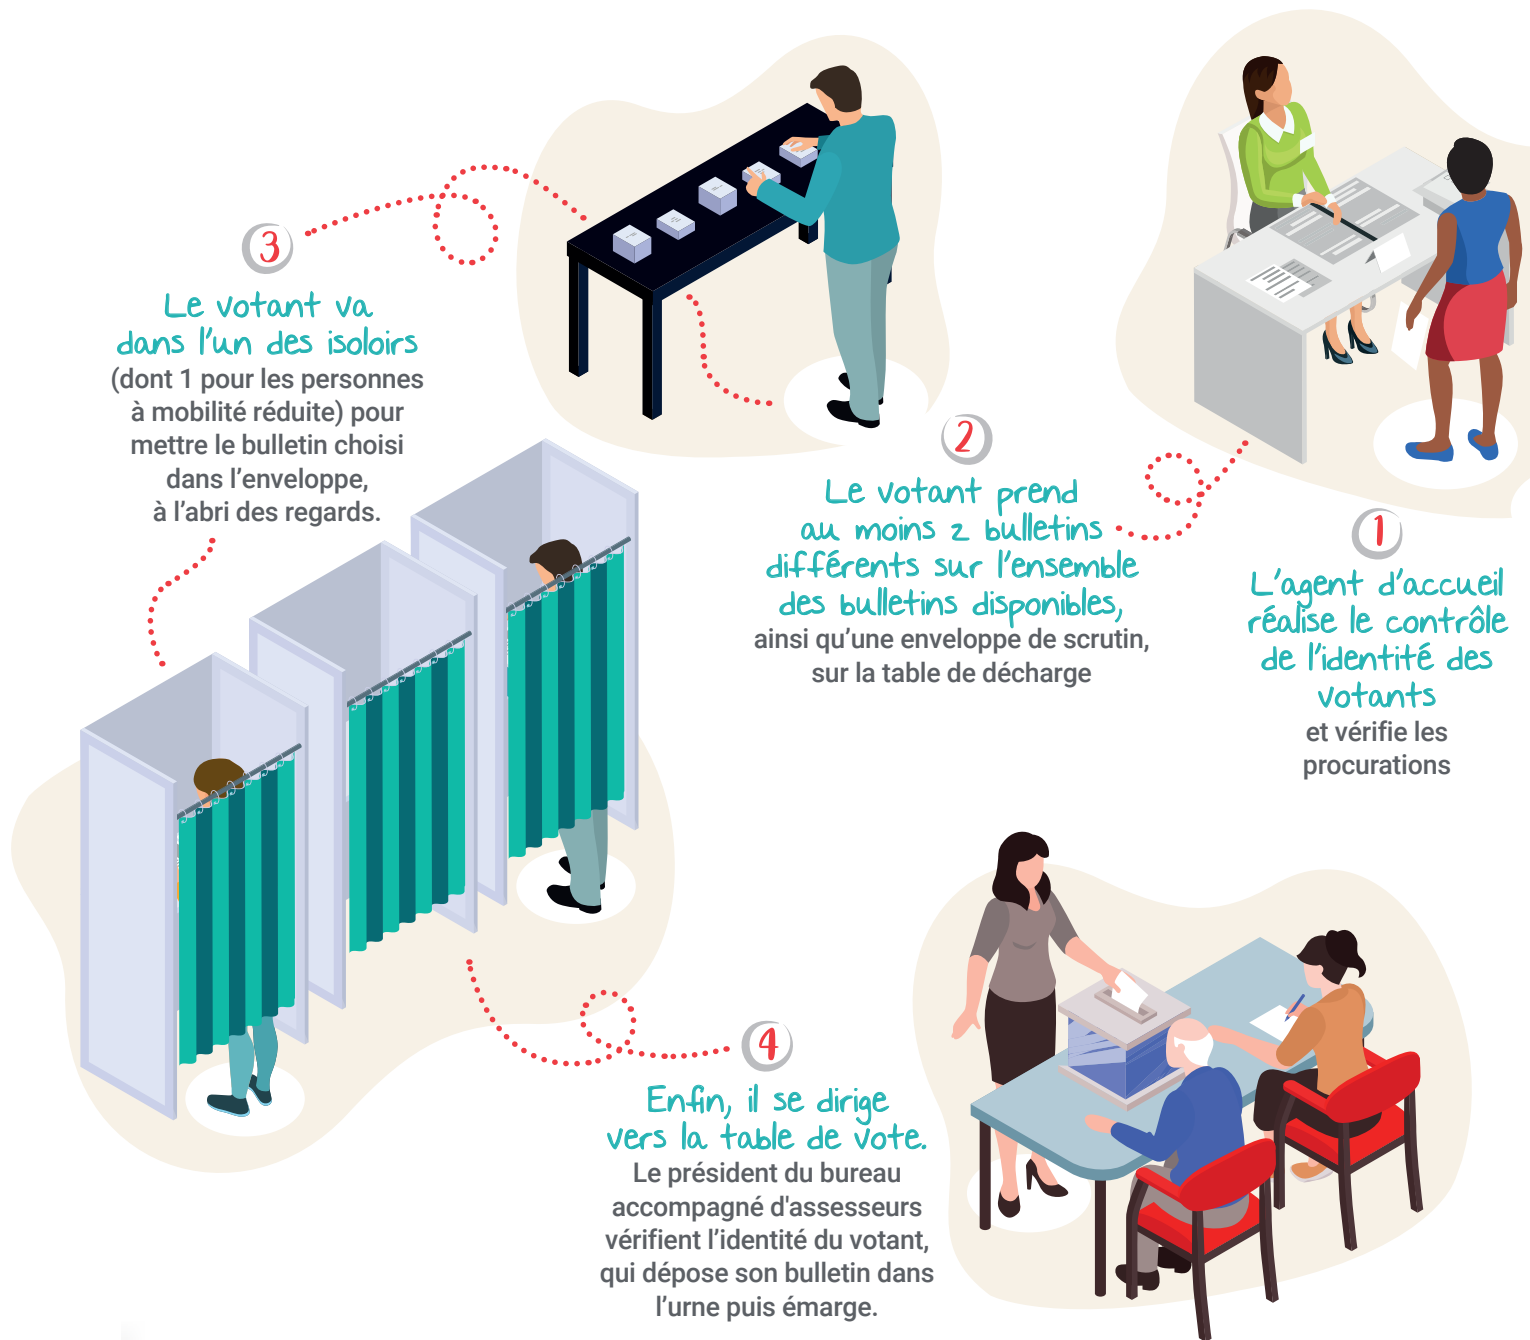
3

Le votant va dans l'un des isoloirs (dont 1 pour les personnes à mobilité réduite) pour mettre le bulletin choisi dans l'enveloppe, à l'abri des regards.

2

Le votant prend au moins 2 bulletins différents sur l'ensemble des bulletins disponibles, ainsi qu'une enveloppe de scrutin, sur la table de décharge

1

L'agent d'accueil réalise le contrôle de l'identité des votants et vérifie les procurations

4

Enfin, il se dirige vers la table de vote. Le président du bureau accompagné d'assesseurs vérifient l'identité du votant, qui dépose son bulletin dans l'urne puis émarge.